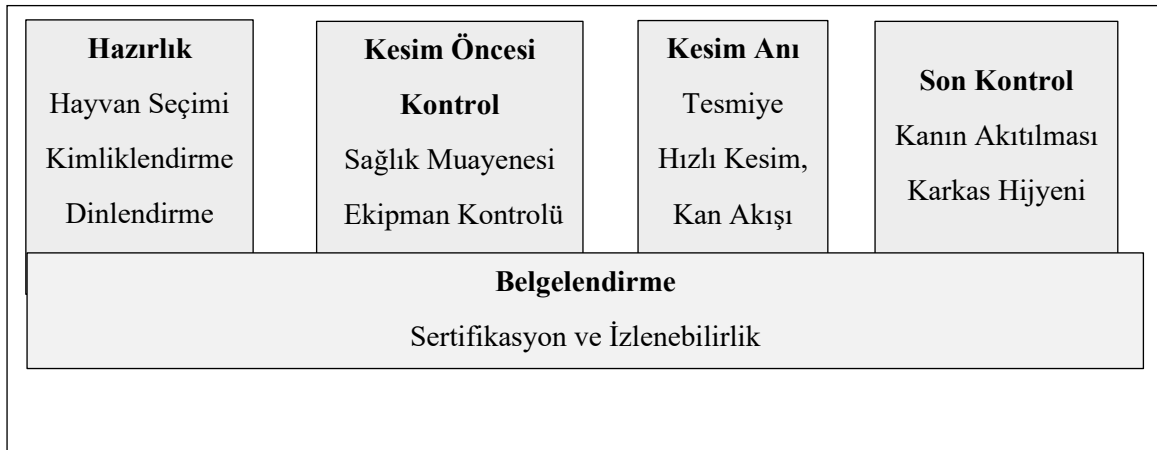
**Hazırlık**
Hayvan Seçimi
Kimliklendirme
Dinlendirme

**Kesim Öncesi Kontrol**
Sağlık Muayenesi
Ekipman Kontrolü

**Kesim Anı**
Tesmiye
Hızlı Kesim,
Kan Akışı

**Son Kontrol**
Kanın Akıtılması
Karkas Hijyeni

**Belgelendirme**
Sertifikasyon ve İzlenebilirlik